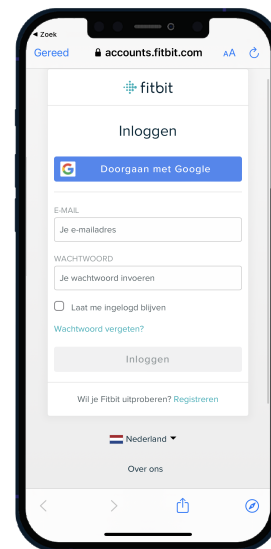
◂ Zoek

Gereed accounts.fitbit.com AA

fitbit

Inloggen

G Doorgaan met Google

E-MAIL

Je e-mailadres

WACHTWOORD

Je wachtwoord invoeren

Laat me ingelogd blijven

Wachtwoord vergeten?

Inloggen

Wil je Fitbit uitproberen? Registreren

Nederland

Over ons